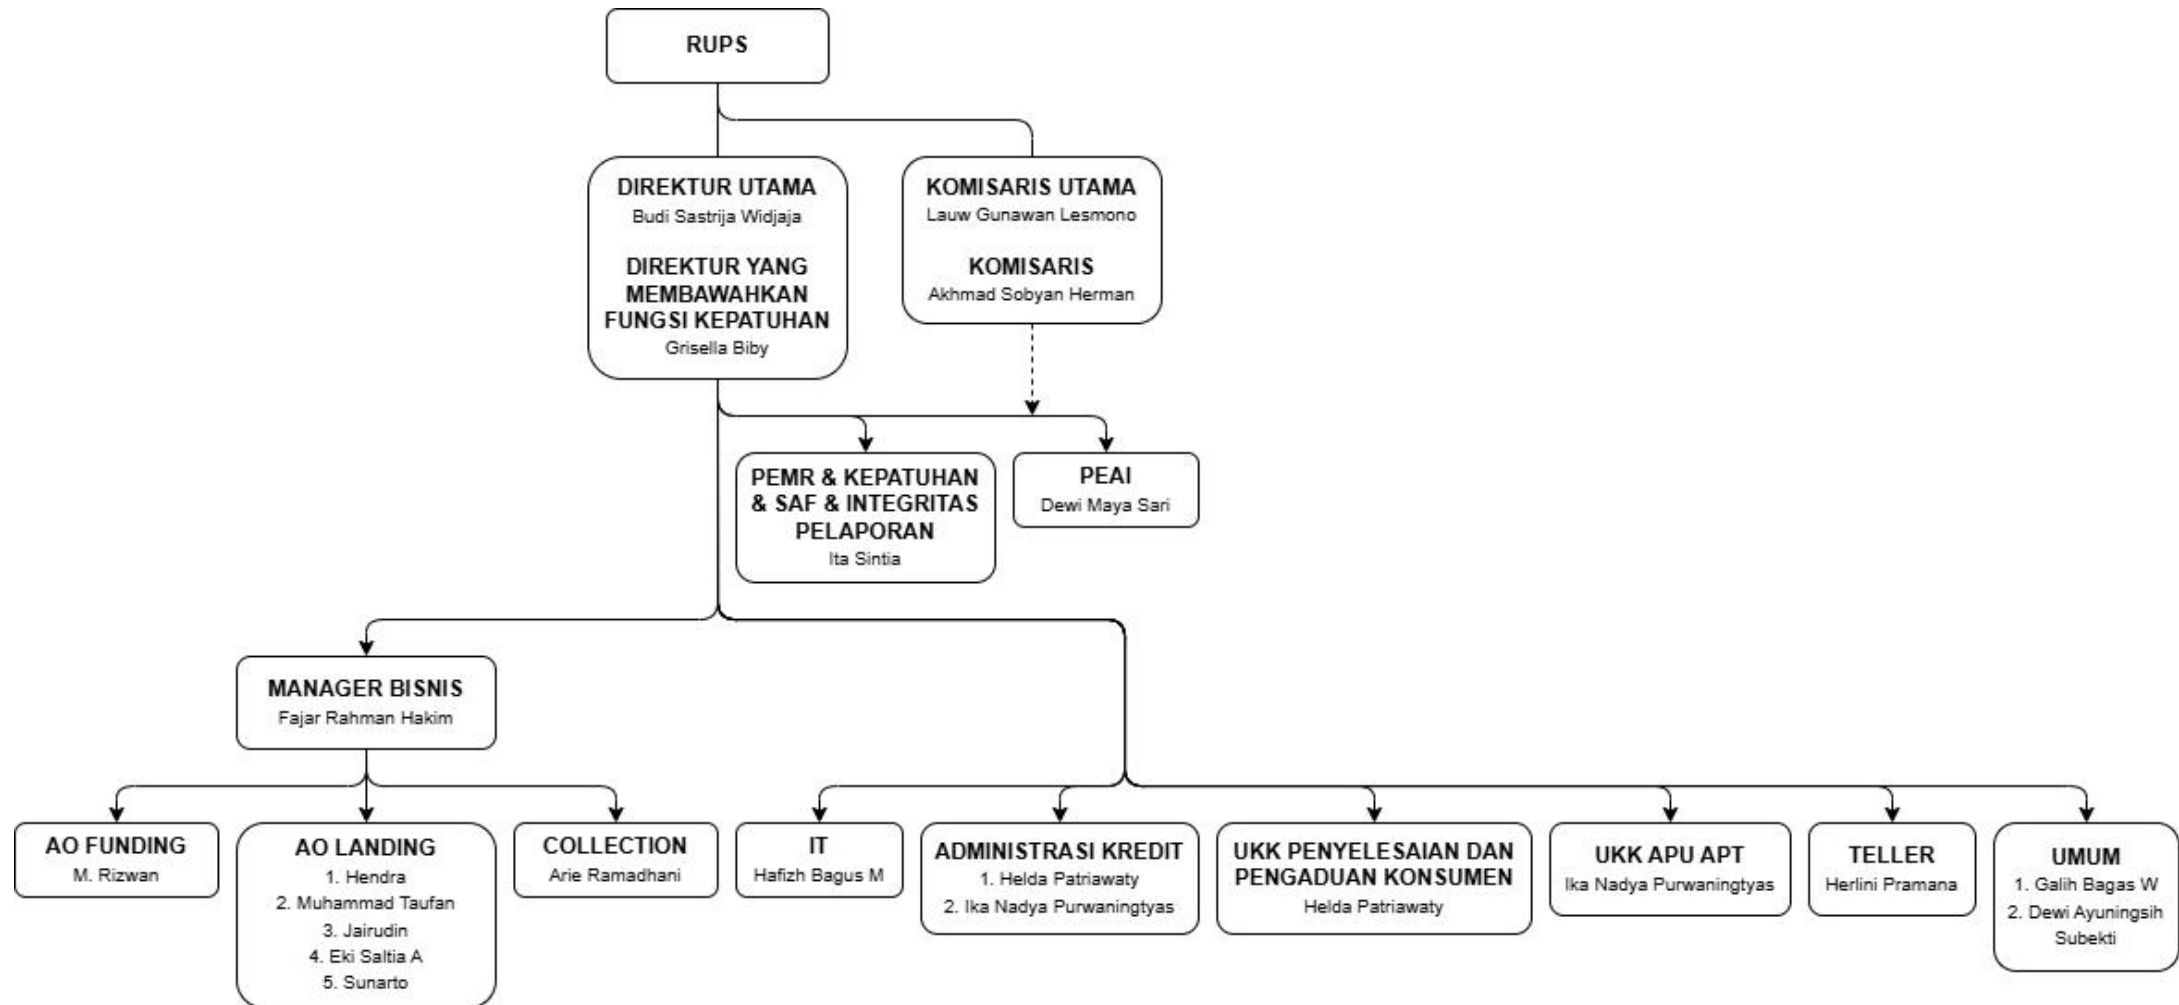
RUPS

DIREKTUR UTAMA
Budi Sastrija Widjaja

DIREKTUR YANG MEMBAWAHKAN FUNGSI KEPATUHAN
Grisella Biby

KOMISARIS UTAMA
Lauw Gunawan Lesmono

KOMISARIS
Akhmad Sobyan Herman

PEMR & KEPATUHAN & SAF & INTEGRITAS PELAPORAN
Ita Sintia

PEAI
Dewi Maya Sari

MANAGER BISNIS
Fajar Rahman Hakim

AO FUNDING
M. Rizwan

AO LANDING
1. Hendra
2. Muhammad Taufan
3. Jairudin
4. Eki Saltia A
5. Sunarto

COLLECTION
Arie Ramadhani

IT
Hafizh Bagus M

ADMINISTRASI KREDIT
1. Helda Patriawaty
2. Ika Nadya Purwaningtyas

UKK PENYELESAIAN DAN PENGADUAN KONSUMEN
Helda Patriawaty

UKK APU APT
Ika Nadya Purwaningtyas

TELLER
Herlini Pramana

UMUM
1. Galih Bagas W
2. Dewi Ayuningsih Subekti